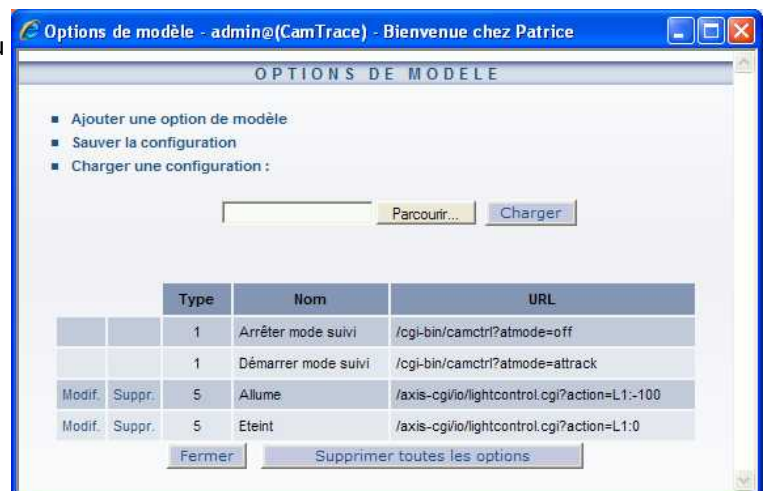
Options de modèle - admin@(CamTrace) - Bienvenue chez Patrice

OPTIONS DE MODELE

- Ajouter une option de modèle
- Sauver la configuration
- Charger une configuration :

Parcourir... Charger

| | | Type | Nom | URL |
|---|---|---|---|---|
| | | 1 | Arrêter mode suivi | /cgi-bin/camctrl?atmode=off |
| | | 1 | Démarrer mode suivi | /cgi-bin/camctrl?atmode=attrack |
| Modif. | Suppr. | 5 | Allume | /axis-cgi/io/lightcontrol.cgi?action=L1:-100 |
| Modif. | Suppr. | 5 | Eteint | /axis-cgi/io/lightcontrol.cgi?action=L1:0 |

Fermer Supprimer toutes les options